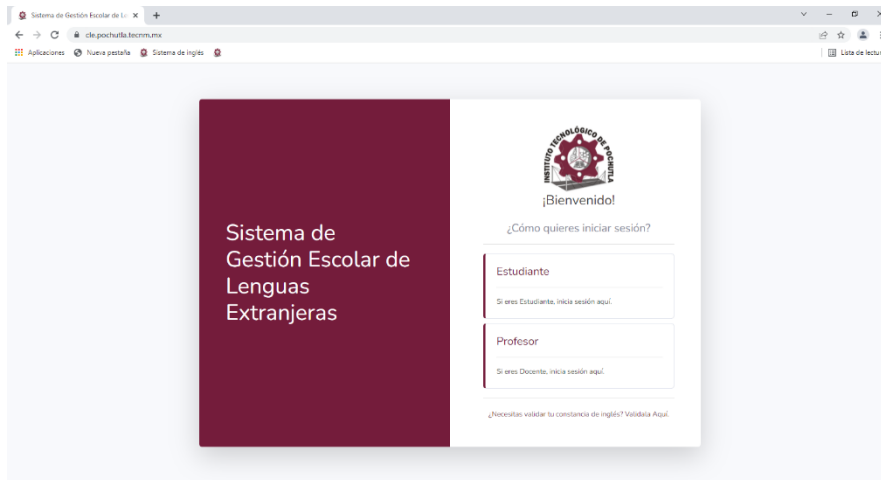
Sistema de Gestión Escolar de L ×  +

cle.pochutla.tecnm.mx

Aplicaciones  Nueva pestaña  Sistema de inglés

Lista de lectu

Sistema de Gestión Escolar de Lenguas Extranjeras

INSTITUTO TECNOLÓGICO DE POCHUTLA

¡Bienvenido!

¿Cómo quieres iniciar sesión?

Estudiante

Si eres Estudiante, inicia sesión aquí.

Profesor

Si eres Docente, inicia sesión aquí.

¿Necesitas validar tu constancia de inglés? Valídala Aquí.